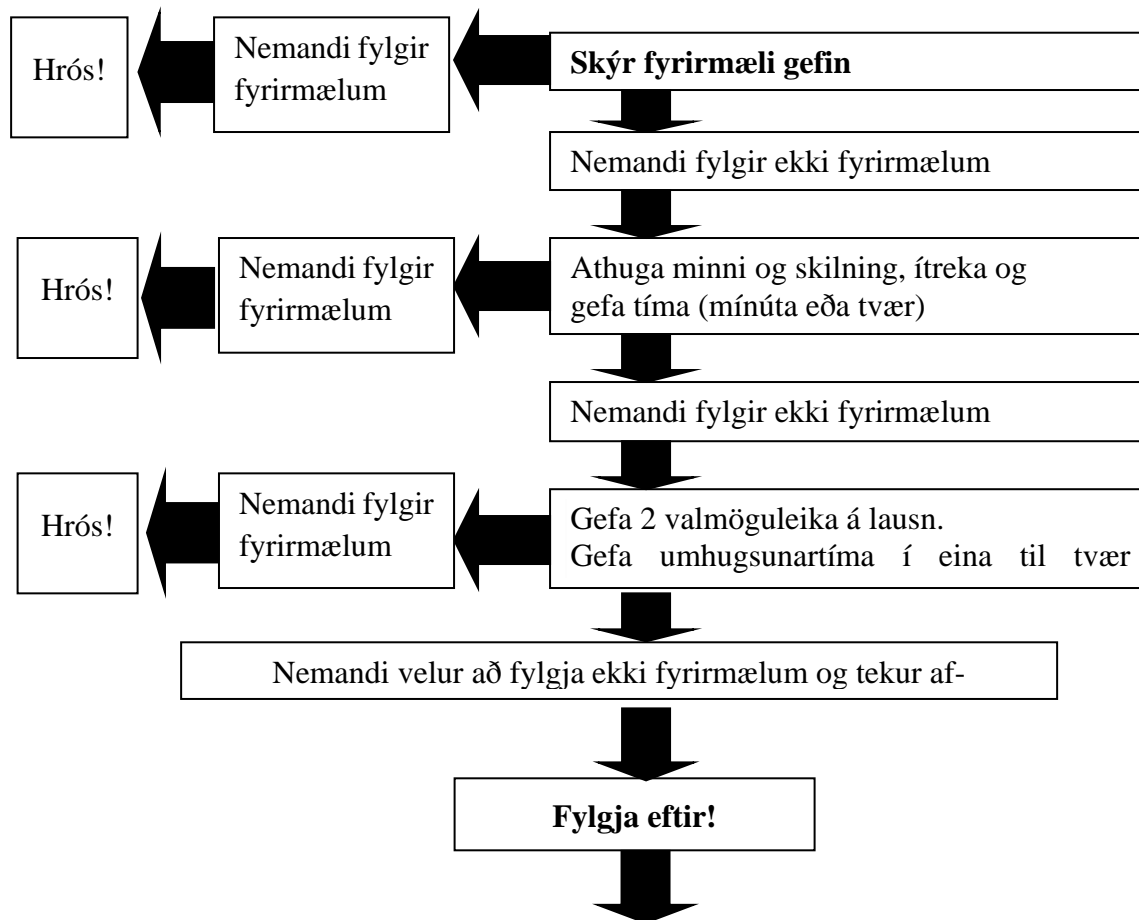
Hrós!

Nemandi fylgir fyrirmælum

**Skýr fyrirmæli gefin**

Nemandi fylgir ekki fyrirmælum

Hrós!

Nemandi fylgir fyrirmælum

Athuga minni og skilning, ítreka og gefa tíma (mínúta eða tvær)

Nemandi fylgir ekki fyrirmælum

Hrós!

Nemandi fylgir fyrirmælum

Gefa 2 valmöguleika á lausn.
Gefa umhugsunartíma í eina til tvær

Nemandi velur að fylgja ekki fyrirmælum og tekur af-

**Fylgja eftir!**